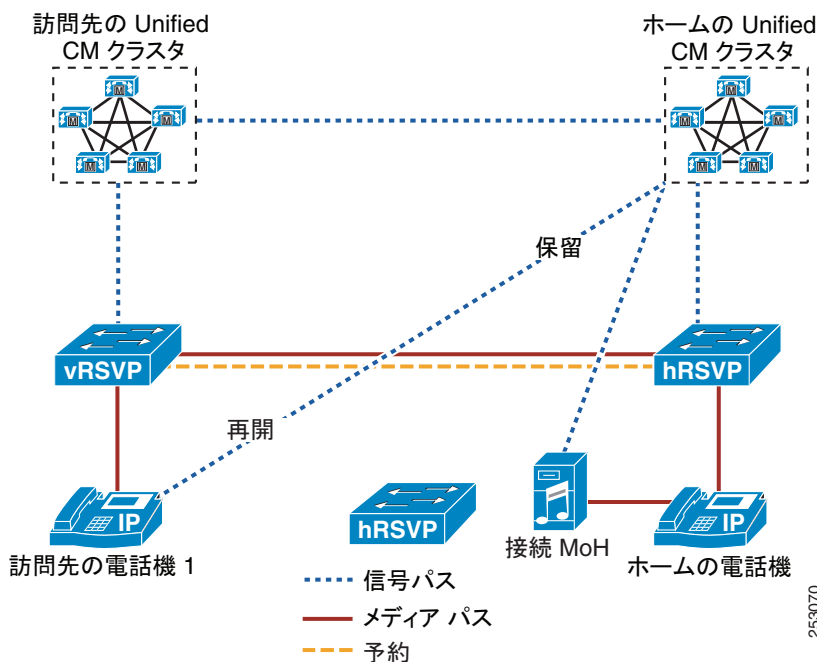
訪問先の Unified CM クラスタ

ホームの Unified CM クラスタ

M M M M M

M M M M M

保留

vRSVP

hRSVP

再開

IP

hRSVP

接続 MoH

IP

訪問先の電話機 1

ホームの電話機

信号パス

メディア パス

予約

253070